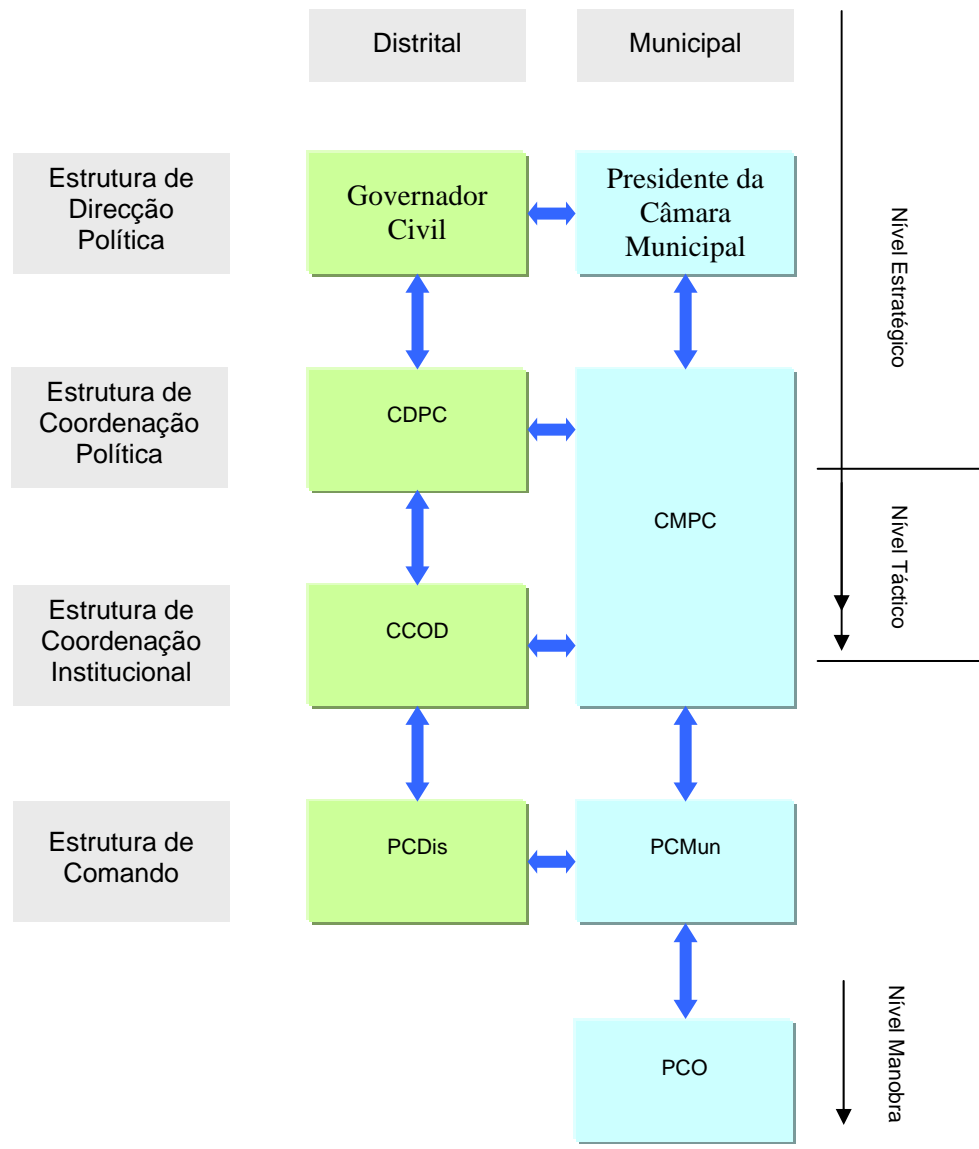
Distrital

Municipal

Estrutura de Direcção Política

Governador Civil

Presidente da Câmara Municipal

Nível Estratégico

Estrutura de Coordenação Política

CDPC

CMPC

Nível Táctico

Estrutura de Coordenação Institucional

CCOD

Estrutura de Comando

PCDis

PCMun

PCO

Nível Manobra